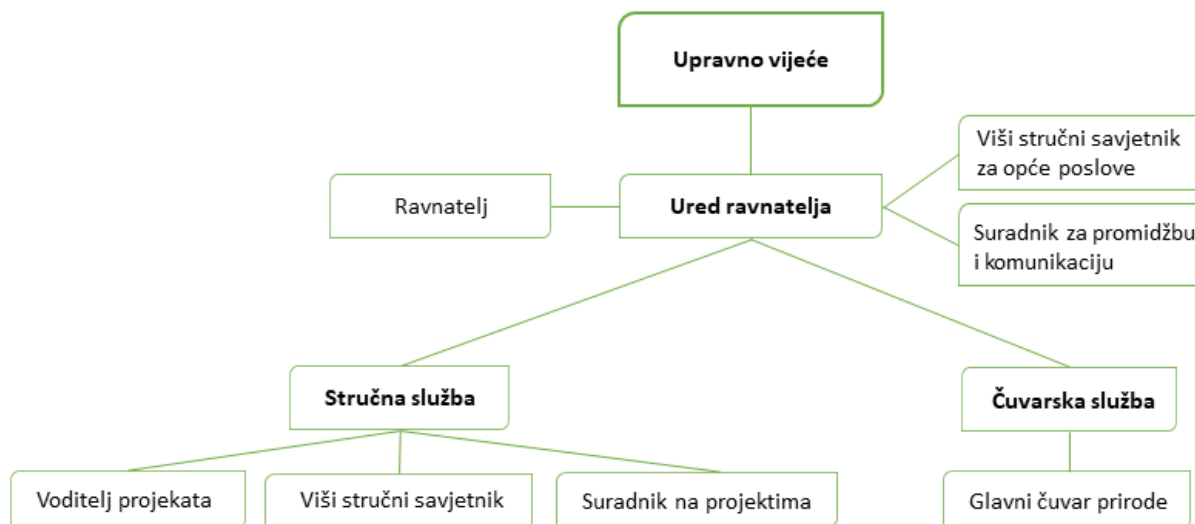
Upravno vijeće

Ravnatelj

Ured ravnatelja

Viši stručni savjetnik za opće poslove

Suradnik za promidžbu i komunikaciju

Stručna služba

Čuvarska služba

Voditelj projekata

Viši stručni savjetnik

Suradnik na projektima

Glavni čuvar prirode